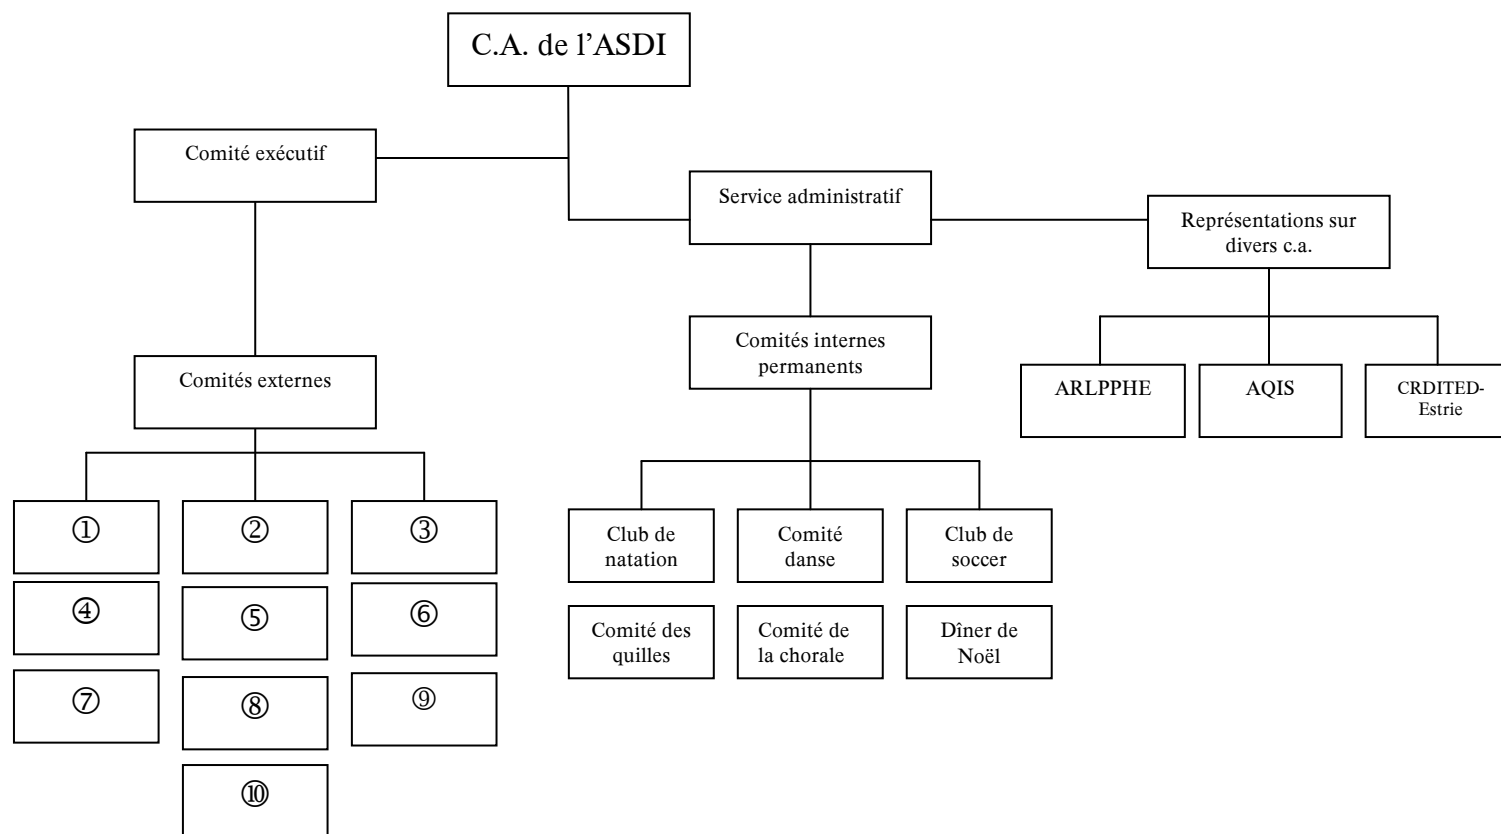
C.A. de l'ASDI

Comité exécutif

Service administratif

Représentations sur divers c.a.

Comités internes permanents

Comités externes

ARLPPHE

AQIS

CRDITED-Estrie

①

②

③

④

⑤

⑥

⑦

⑧

⑨

⑩

Club de natation

Comité danse

Club de soccer

Comité des quilles

Comité de la chorale

Dîner de Noël